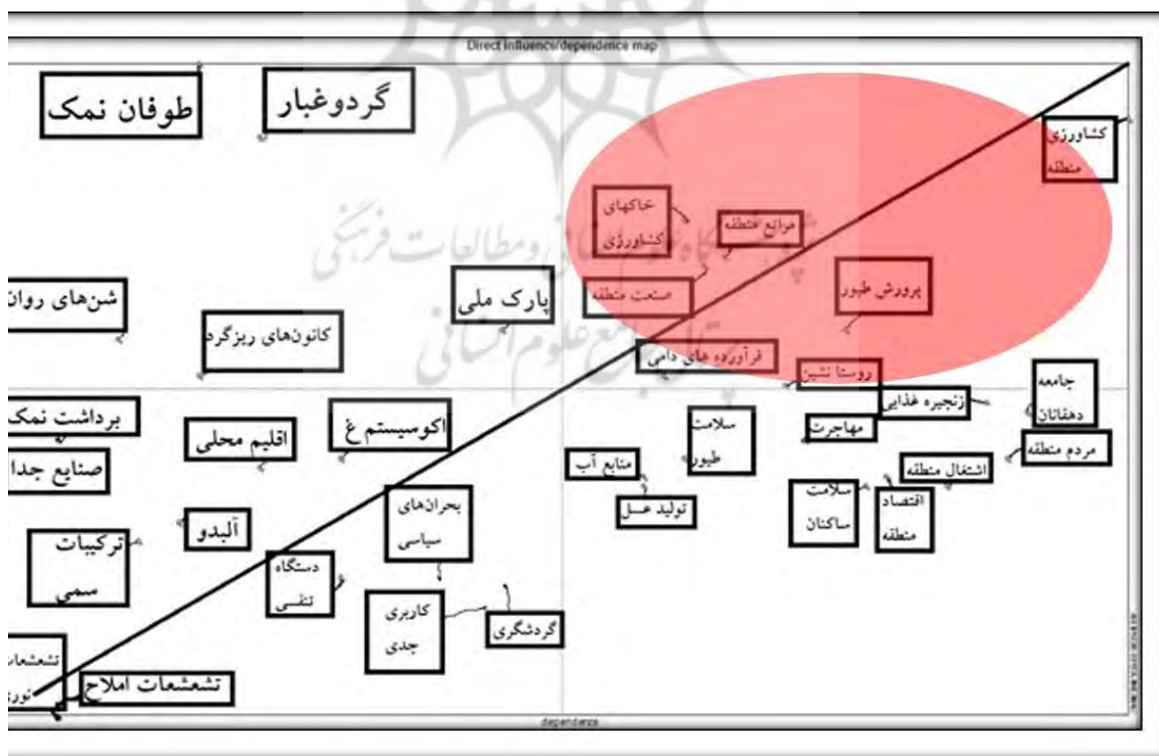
Direct influence/dependence map

طوفان نمک

گردوغبار

کشاورزی منطقه

خاکهای کشاورزی

مراتع منطقه

پرورش طیور

شن‌های روان

پارک ملی

صنعت منطقه

کانون‌های ریزگرد

فرآورده های دامی

روستا نشین

جامعه دهقانان

زنجیره غذایی

برداشت نمک

اقلیم محلی

اکوسیستم غ

سلامت طیور

مهاجرت

مردم منطقه

صنایع جدا

منابع آب

اشتغال منطقه

تولید عسل

سلامت ساکنان

اقتصاد منطقه

آلبدو

بحران‌های سیاسی

ترکیبات سمی

دستگاه تنفس

کاربری جدی

گردشگری

تشعشعات نور

تشعشعات املاح

dependence